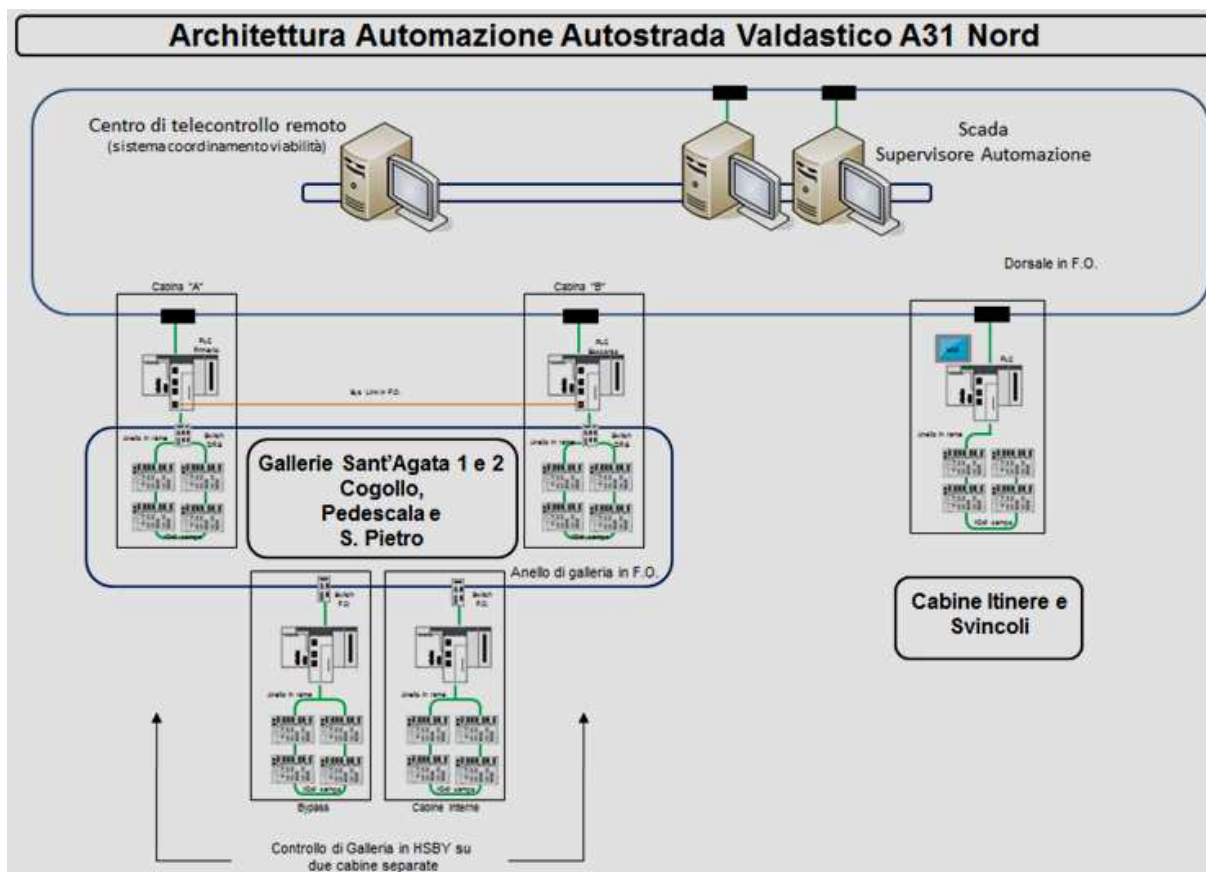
Architettura Automazione Autostrada Valdastico A31 Nord

Centro di telecontrollo remoto
(sistema coordinamento viabilità)

Scada
Supervisore Automazione

Dorsale in F.O.

Cabina "A"

PLC Primario

Cabina "B"

PLC Secondario

Bus Link in F.O.

Anello in rame

Switch DRS

Anello in rame

Switch DRS

Gallerie Sant'Agata 1 e 2
Cogollo,
Pedescala e
S. Pietro

I/Odi campo

I/Odi campo

PLC

Anello in rame

I/Odi campo

Anello di galleria in F.O.

Switch F.O.

Switch F.O.

Anello in rame

Anello in rame

I/Odi campo

I/Odi campo

Bypass

Cabine interne

Cabine Itinere e Svincoli

Controllo di Galleria in HSBY su due cabine separate